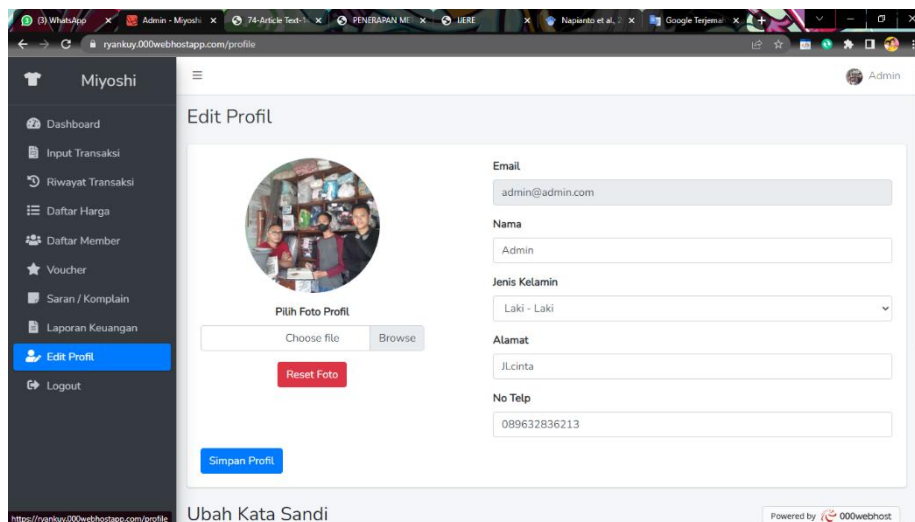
(3) WhatsApp × Admin - Miyoshi × 74-Article Text-1 × PENERAPAN ME × LERE × Napianto et al. × Google Terjemah ×

ryankuy.000webhostapp.com/profile

Miyoshi

Admin

Dashboard
Input Transaksi
Riwayat Transaksi
Daftar Harga
Daftar Member
Voucher
Saran / Komplain
Laporan Keuangan
Edit Profil
Logout

Edit Profil

Pilih Foto Profil

Choose file Browse

Reset Foto

Email
admin@admin.com

Nama
Admin

Jenis Kelamin
Laki - Laki

Alamat
JLcinta

No Telp
089632836213

Simpan Profil

Ubah Kata Sandi

https://ryankuy.000webhostapp.com/profile

Powered by 000webhost